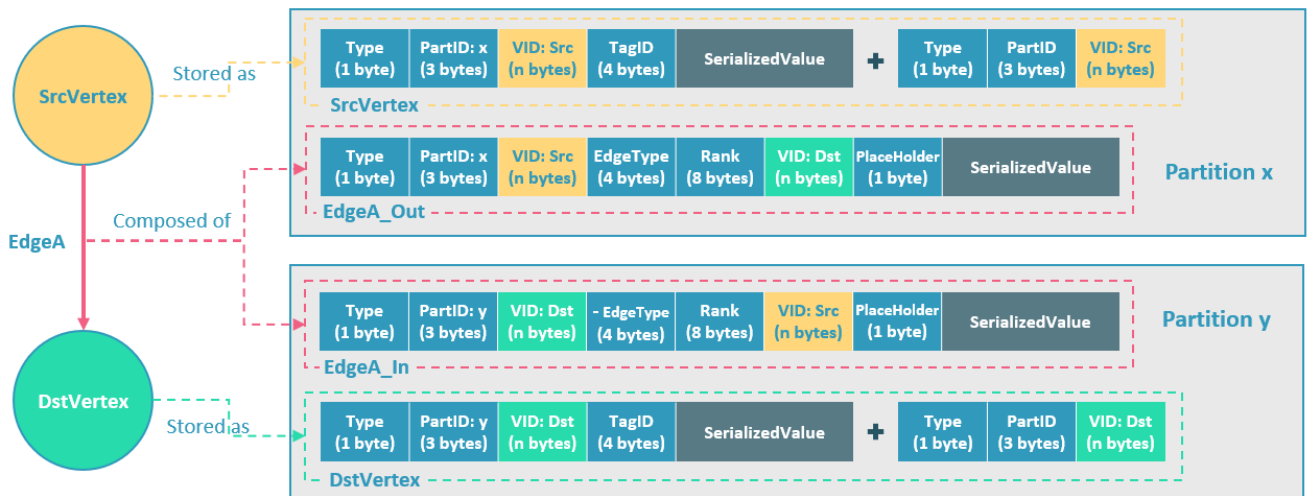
SrcVertex

Stored as

| Type (1 byte) | PartID: x (3 bytes) | VID: Src (n bytes) | TagID (4 bytes) | SerializedValue |
|---|---|---|---|---|

+

| Type (1 byte) | PartID (3 bytes) | VID: Src (n bytes) |
|---|---|---|

SrcVertex

| Type (1 byte) | PartID: x (3 bytes) | VID: Src (n bytes) | EdgeType (4 bytes) | Rank (8 bytes) | VID: Dst (n bytes) | PlaceHolder (1 byte) | SerializedValue |
|---|---|---|---|---|---|---|---|

Partition x

EdgeA_Out

EdgeA

Composed of

| Type (1 byte) | PartID: y (3 bytes) | VID: Dst (n bytes) | - EdgeType (4 bytes) | Rank (8 bytes) | VID: Src (n bytes) | PlaceHolder (1 byte) | SerializedValue |
|---|---|---|---|---|---|---|---|

Partition y

EdgeA_In

DstVertex

Stored as

| Type (1 byte) | PartID: y (3 bytes) | VID: Dst (n bytes) | TagID (4 bytes) | SerializedValue |
|---|---|---|---|---|

+

| Type (1 byte) | PartID (3 bytes) | VID: Dst (n bytes) |
|---|---|---|

DstVertex